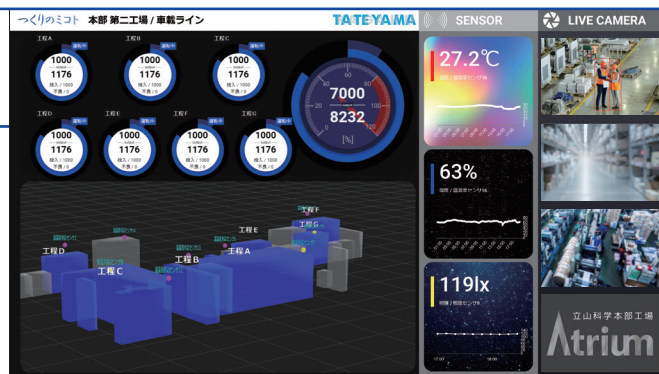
つくりのミカト 本部 第二工場 / 車載ライン

TATEYAMA

SENSOR

LIVE CAMERA

工程A
運転中
1000
1176
投入 / 1000
不良 / 0

工程B
運転中
1000
1176
投入 / 1000
不良 / 0

工程C
運転中
1000
1176
投入 / 1000
不良 / 0

工程D
運転中
1000
1176
投入 / 1000
不良 / 0

工程E
運転中
1000
1176
投入 / 1000
不良 / 0

工程F
運転中
1000
1176
投入 / 1000
不良 / 0

工程G
運転中
1000
1176
投入 / 1000
不良 / 0

7000
8232
[%]

27.2℃

63%

119lx

工程F
工程G
工程E
工程D
工程A
工程B
工程C

立山科学本部工場
Atrium